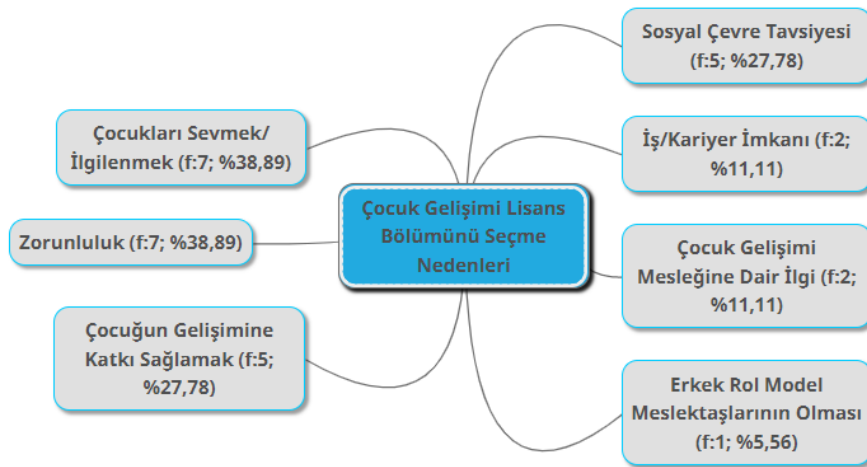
Çocuk Gelişimi Lisans Bölümünü Seçme Nedenleri

Çocukları Sevmek/ İlgilenmek (f:7; %38,89)

Zorunluluk (f:7; %38,89)

Çocuğun Gelişimine Katkı Sağlamak (f:5; %27,78)

Sosyal Çevre Tavsiyesi (f:5; %27,78)

İş/Kariyer İmkanı (f:2; %11,11)

Çocuk Gelişimi Mesleğine Dair İlgi (f:2; %11,11)

Erkek Rol Model Meslektaşlarının Olması (f:1; %5,56)